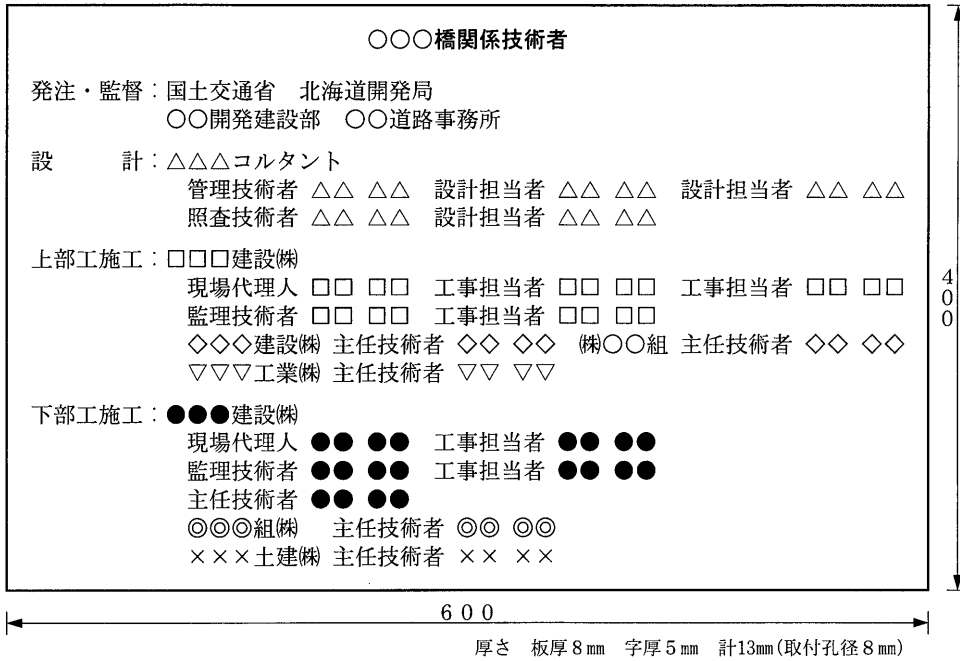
○○○橋関係技術者

発注・監督：国土交通省　北海道開発局
○○開発建設部　○○道路事務所

設　　計：△△△コルタント
管理技術者 △△ △△　設計担当者 △△ △△　設計担当者 △△ △△
照査技術者 △△ △△　設計担当者 △△ △△

上部工施工：□□□建設㈱
現場代理人 □□ □□　工事担当者 □□ □□　工事担当者 □□ □□
監理技術者 □□ □□　工事担当者 □□ □□
◇◇◇建設㈱ 主任技術者 ◇◇ ◇◇　㈱○○組 主任技術者 ◇◇ ◇◇
▽▽▽工業㈱ 主任技術者 ▽▽ ▽▽

下部工施工：●●●建設㈱
現場代理人 ●● ●●　工事担当者 ●● ●●
監理技術者 ●● ●●　工事担当者 ●● ●●
主任技術者 ●● ●●
◎◎◎組㈱　主任技術者 ◎◎ ◎◎
×××土建㈱ 主任技術者 ×× ××

400

600

厚さ　板厚８mm　字厚５mm　計13mm（取付孔径８mm）